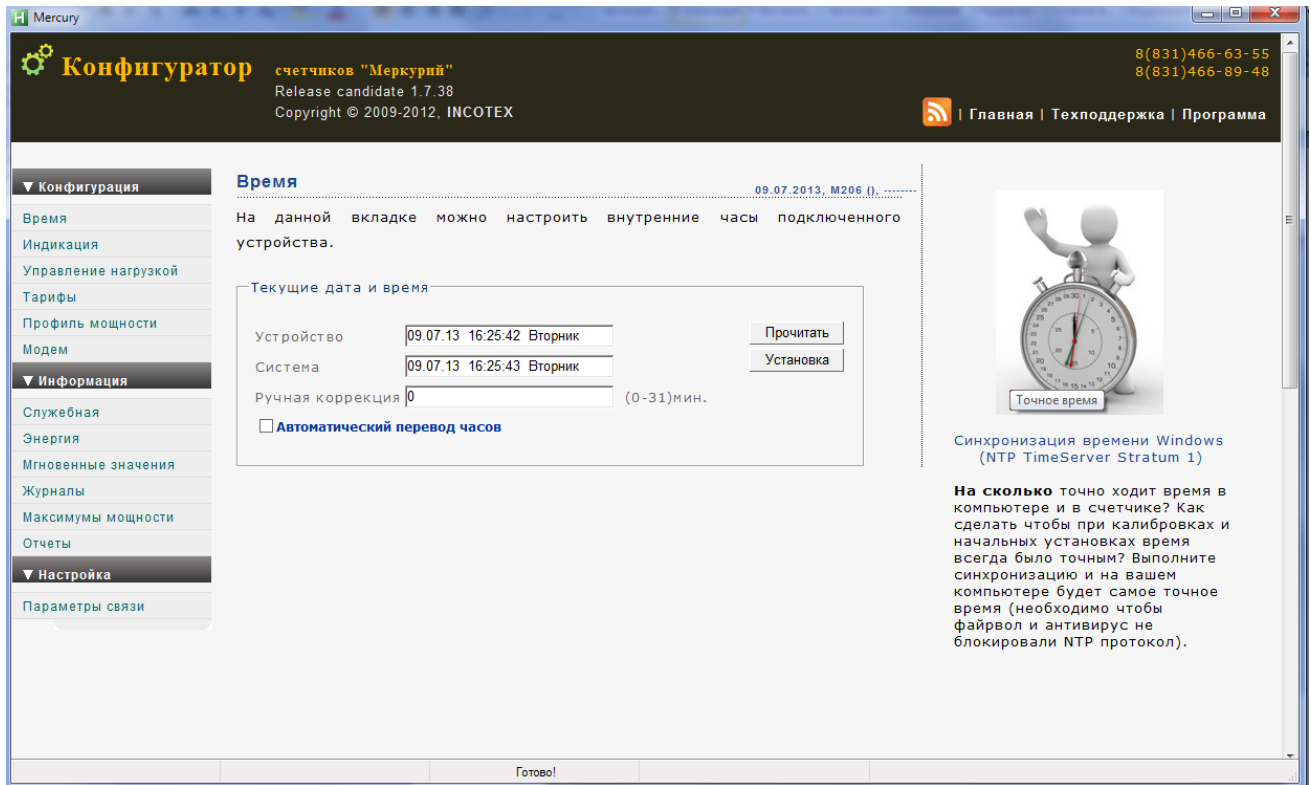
Mercury

Конфигуратор счетчиков "Меркурий"
Release candidate 1.7.38
Copyright © 2009-2012, INCOTEX

8(831)466-63-55
8(831)466-89-48

| Главная | Техподдержка | Программа

▼ Конфигурация
Время
Индикация
Управление нагрузкой
Тарифы
Профиль мощности
Модем
▼ Информация
Служебная
Энергия
Мгновенные значения
Журналы
Максимумы мощности
Отчеты
▼ Настройка
Параметры связи

Время
09.07.2013, M206 (), --------

На данной вкладке можно настроить внутренние часы подключенного устройства.

Текущие дата и время

Устройство 09.07.13 16:25:42 Вторник
Прочитать
Система 09.07.13 16:25:43 Вторник
Установка
Ручная коррекция 0 (0-31)мин.
Автоматический перевод часов

Точное время

Синхронизация времени Windows (NTP TimeServer Stratum 1)

На сколько точно ходит время в компьютере и в счетчике? Как сделать чтобы при калибровках и начальных установках время всегда было точным? Выполните синхронизацию и на вашем компьютере будет самое точное время (необходимо чтобы файрвол и антивирус не блокировали NTP протокол).

Готово!